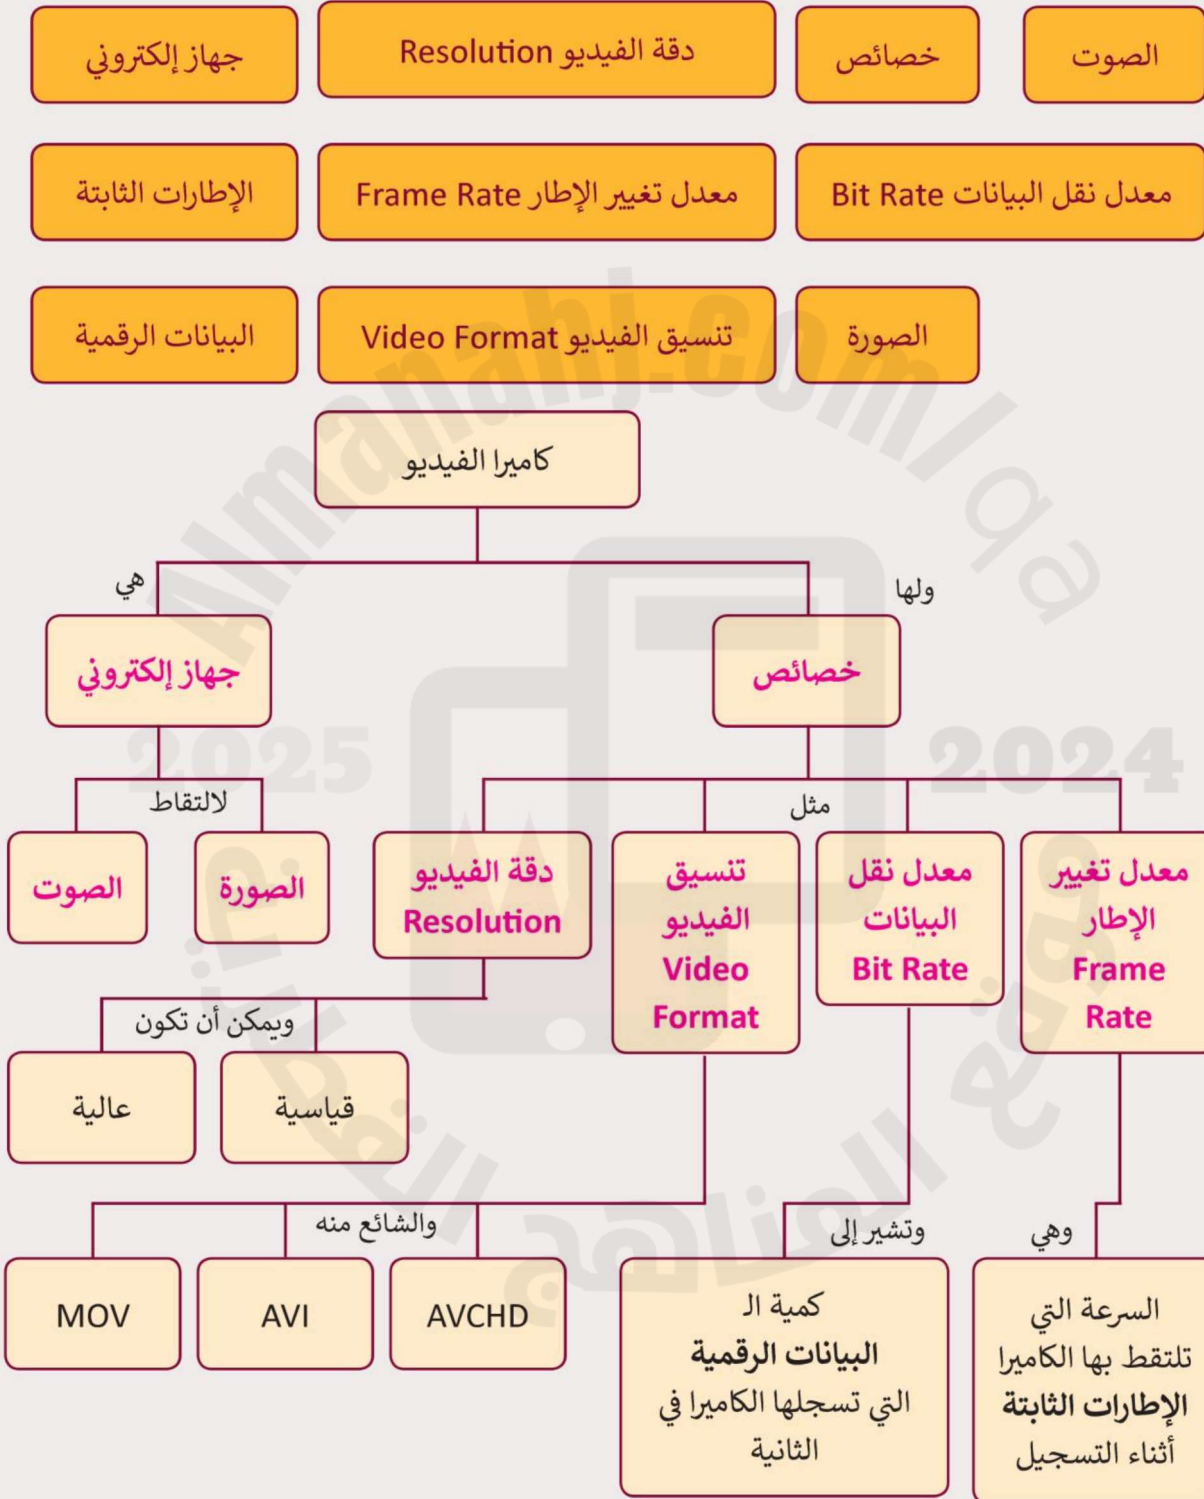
الصوت

خصائص

دقة الفيديو Resolution

جهاز إلكتروني

معدل نقل البيانات Bit Rate

معدل تغيير الإطار Frame Rate

الإطارات الثابتة

الصورة

تنسيق الفيديو Video Format

البيانات الرقمية

كاميرا الفيديو

هي

ولها

جهاز إلكتروني

خصائص

لالتقاط

مثل

الصوت

الصورة

دقة الفيديو Resolution

تنسيق الفيديو Video Format

معدل نقل البيانات Bit Rate

معدل تغيير الإطار Frame Rate

ويمكن أن تكون

عالية

قياسية

والشائع منه

وتشير إلى

وهي

MOV

AVI

AVCHD

كمية الـ **البيانات الرقمية** التي تسجلها الكاميرا في الثانية

السرعة التي تلتقط بها الكاميرا **الإطارات الثابتة** أثناء التسجيل

Almanahj.com/qa

2025

2024

موقع المناهج القطرية